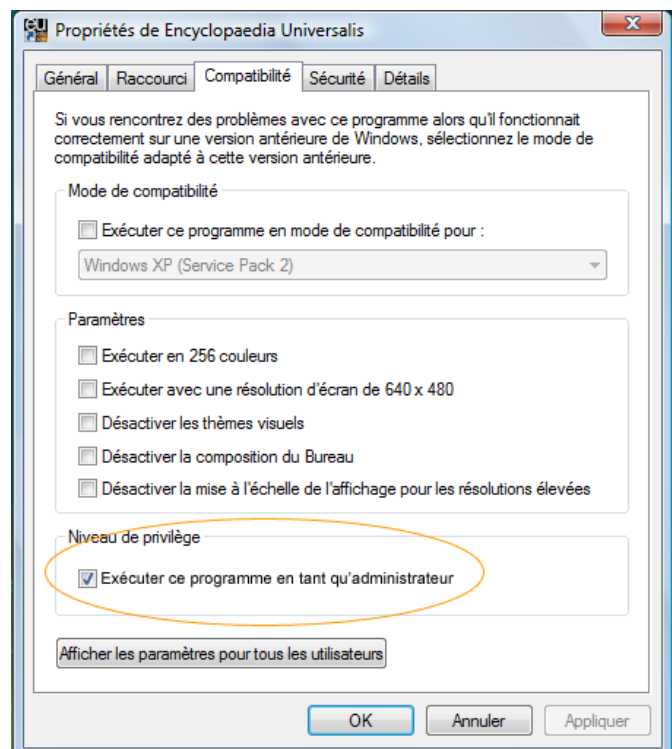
Propriétés de Encyclopaedia Universalis

Général | Raccourci | Compatibilité | Sécurité | Détails

Si vous rencontrez des problèmes avec ce programme alors qu'il fonctionnait correctement sur une version antérieure de Windows, sélectionnez le mode de compatibilité adapté à cette version antérieure.

Mode de compatibilité

Exécuter ce programme en mode de compatibilité pour :

Windows XP (Service Pack 2)

Paramètres

Exécuter en 256 couleurs

Exécuter avec une résolution d'écran de 640 x 480

Désactiver les thèmes visuels

Désactiver la composition du Bureau

Désactiver la mise à l'échelle de l'affichage pour les résolutions élevées

Niveau de privilège

Exécuter ce programme en tant qu'administrateur

Afficher les paramètres pour tous les utilisateurs

OK | Annuler | Appliquer